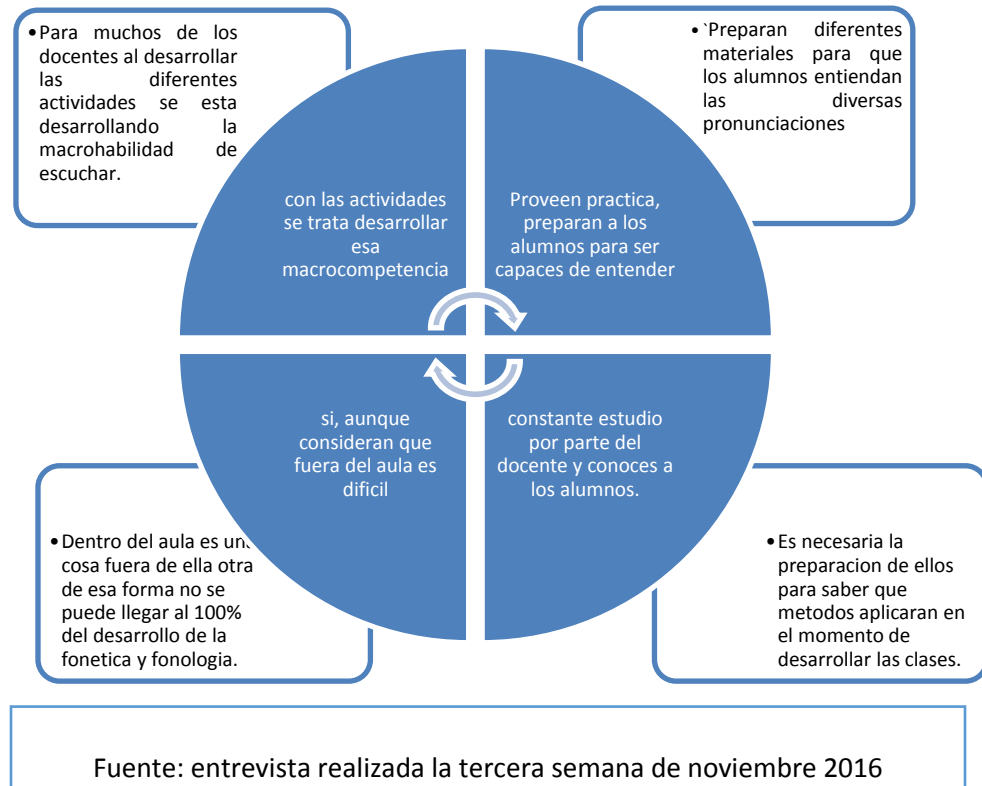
• Para muchos de los docentes al desarrollar las diferentes actividades se esta desarrollando la macrohabilidad de escuchar.

• `Preparan diferentes materiales para que los alumnos entiendan las diversas pronunciaciones

con las actividades se trata desarrollar esa macrocompetencia

Proveen practica, preparan a los alumnos para ser capaces de entender

si, aunque consideran que fuera del aula es dificil

constante estudio por parte del docente y conoces a los alumnos.

• Dentro del aula es una cosa fuera de ella otra de esa forma no se puede llegar al 100% del desarrollo de la fonetica y fonologia.

• Es necesaria la preparacion de ellos para saber que metodos aplicaran en el momento de desarrollar las clases.

Fuente: entrevista realizada la tercera semana de noviembre 2016